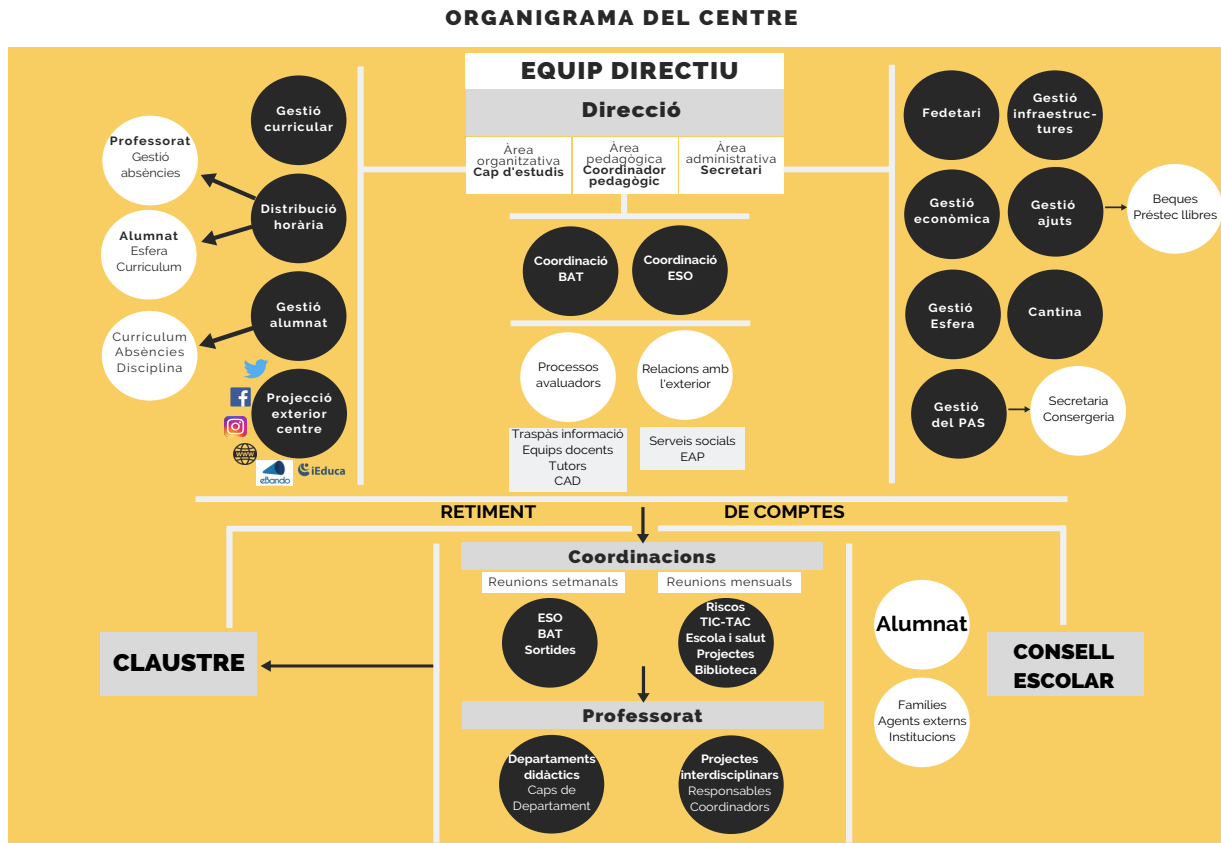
ORGANIGRAMA DEL CENTRE

EQUIP DIRECTIU

Direcció

Àrea organitzativa
Cap d'estudis

Àrea pedagògica
Coordinador pedagògic

Àrea administrativa
Secretari

Gestió curricular

Professorat
Gestió absències

Distribució horària

Alumnat
Esfera
Currículum

Gestió alumnat

Currículum
Absències
Disciplina

Projecció exterior centre

eBando

iEduca

Coordinació BAT

Coordinació ESO

Processos avaluadors

Relacions amb l'exterior

Traspàs informació
Equips docents
Tutors
CAD

Serveis socials
EAP

Fedetari

Gestió infraestructures

Gestió econòmica

Gestió ajuts

Beques
Préstec llibres

Gestió Esfera

Cantina

Gestió del PAS

Secretaria
Consergeria

RETIMENT

DE COMPTES

Coordinacions

Reunions setmanals

Reunions mensuals

ESO
BAT
Sortides

Riscos
TIC-TAC
Escola i salut
Projectes
Biblioteca

CLAUSTRE

Professorat

Departaments didàctics
Caps de Departament

Projectes interdisciplinars
Responsables
Coordinadors

Alumnat

Famílies
Agents externs
Institucions

CONSELL ESCOLAR